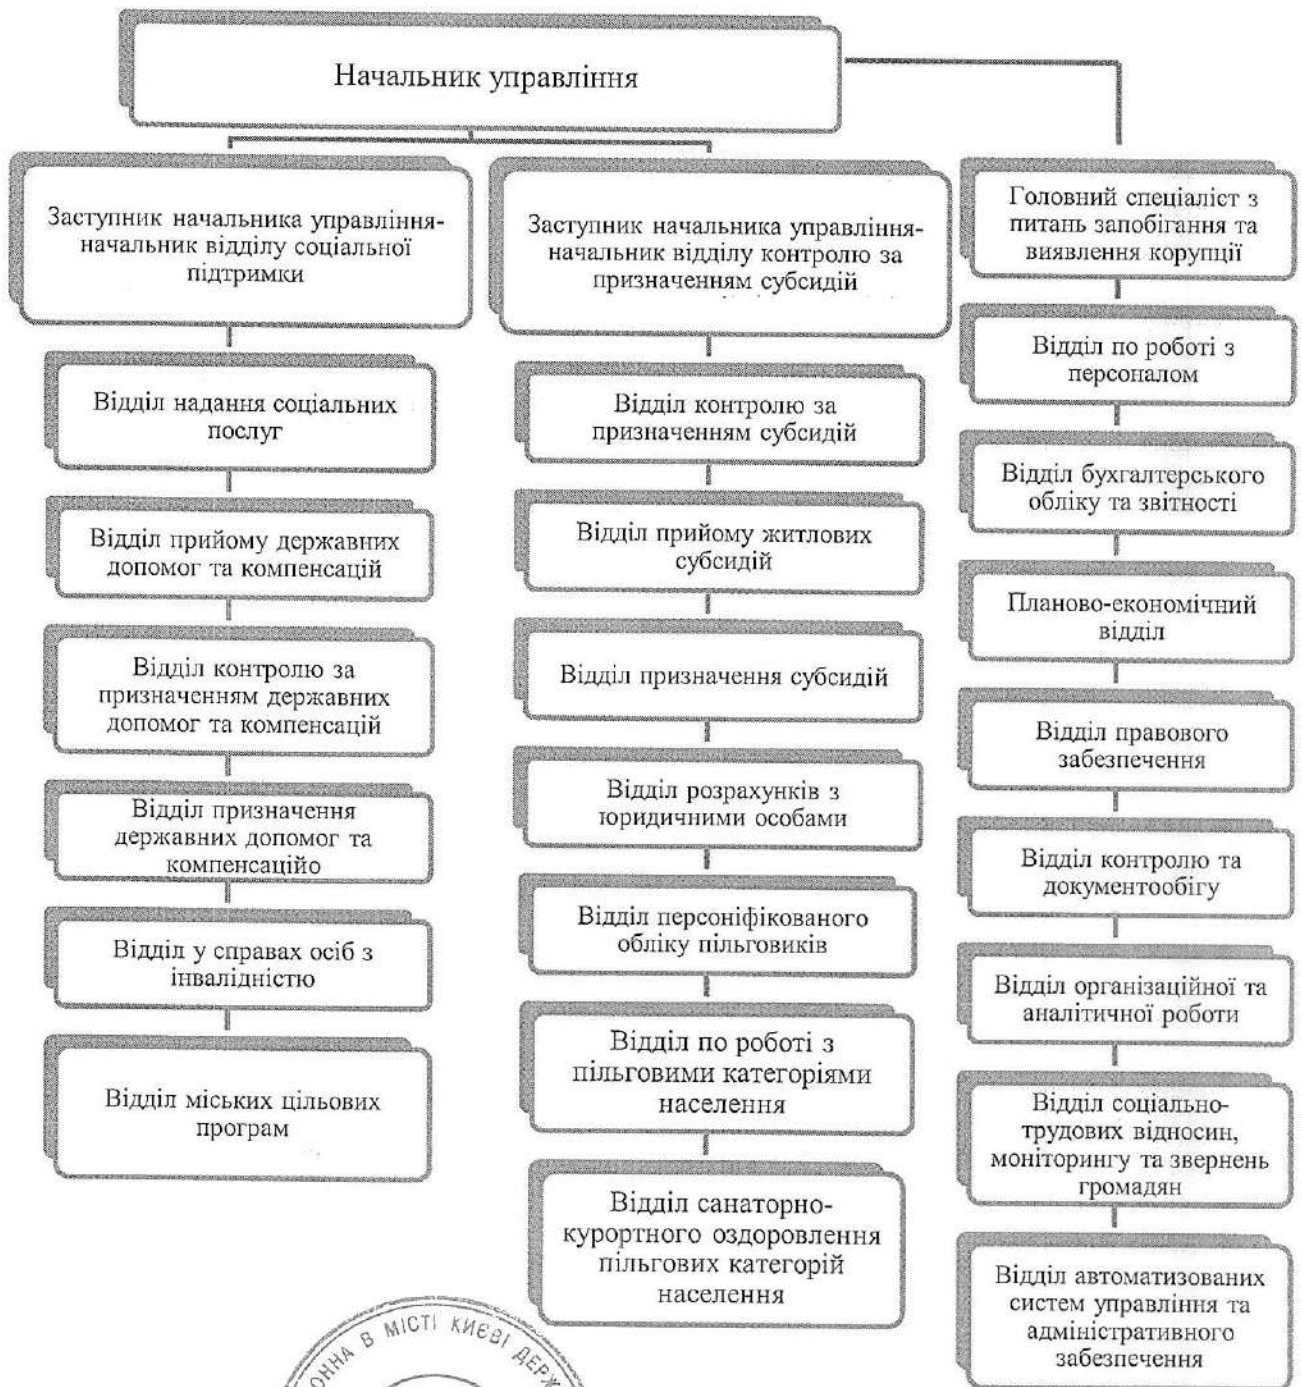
Начальник управління

Заступник начальника управління-начальник відділу соціальної підтримки

Відділ надання соціальних послуг

Відділ прийому державних допомог та компенсацій

Відділ контролю за призначенням державних допомог та компенсацій

Відділ призначення державних допомог та компенсаційо

Відділ у справах осіб з інвалідністю

Відділ міських цільових програм

Заступник начальника управління-начальник відділу контролю за призначенням субсидій

Відділ контролю за призначенням субсидій

Відділ прийому житлових субсидій

Відділ призначення субсидій

Відділ розрахунків з юридичними особами

Відділ персоніфікованого обліку пільговиків

Відділ по роботі з пільговими категоріями населення

Відділ санаторно-курортного оздоровлення пільгових категорій населення

Головний спеціаліст з питань запобігання та виявлення корупції

Відділ по роботі з персоналом

Відділ бухгалтерського обліку та звітності

Планово-економічний відділ

Відділ правового забезпечення

Відділ контролю та документообігу

Відділ організаційної та аналітичної роботи

Відділ соціально-трудових відносин, моніторингу та звернень громадян

Відділ автоматизованих систем управління та адміністративного забезпечення

ОННА В МІСТІ КИЄВІ ДЕРЖ